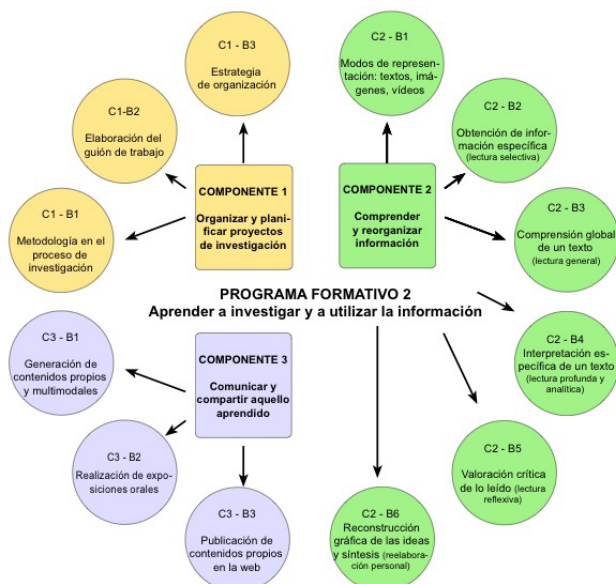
C1 - B3
Estrategia de organización

C1-B2
Elaboración del guión de trabajo

C1 - B1
Metodología en el proceso de investigación

COMPONENTE 1
Organizar y planificar proyectos de investigación

C2 - B1
Modos de representación: textos, imágenes, vídeos

C2 - B2
Obtención de información específica (lectura selectiva)

COMPONENTE 2
Comprender y reorganizar información

C2 - B3
Comprensión global de un texto (lectura general)

PROGRAMA FORMATIVO 2
Aprender a investigar y a utilizar la información

C2 - B4
Interpretación específica de un texto (lectura profunda y analítica)

C3 - B1
Generación de contenidos propios y multimodales

COMPONENTE 3
Comunicar y compartir aquello aprendido

C3 - B2
Realización de exposiciones orales

C2 - B5
Valoración crítica de lo leído (lectura reflexiva)

C3 - B3
Publicación de contenidos propios en la web

C2 - B6
Reconstrucción gráfica de las ideas y síntesis (reelaboración personal)